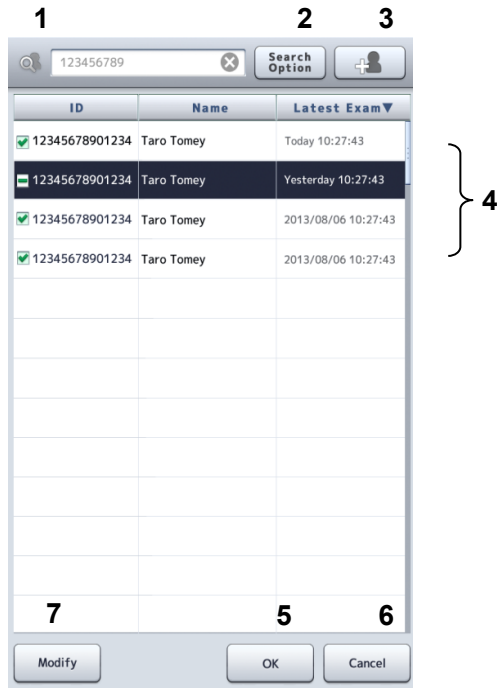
1 2 3

123456789

Search Option

| ID | Name | Latest Exam▼ |
|---|---|---|
| 12345678901234 | Taro Tomey | Today 10:27:43 |
| 12345678901234 | Taro Tomey | Yesterday 10:27:43 |
| 12345678901234 | Taro Tomey | 2013/08/06 10:27:43 |
| 12345678901234 | Taro Tomey | 2013/08/06 10:27:43 |

4

7 5 6

Modify

OK

Cancel